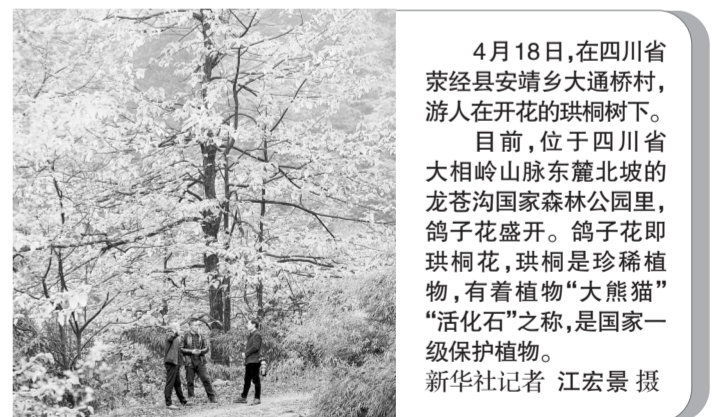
4月18日，在四川省荥经县安靖乡大通桥村，游人在开花的珙桐树下。

目前，位于四川省大相岭山脉东麓北坡的龙苍沟国家森林公园里，鸽子花盛开。鸽子花即珙桐花，珙桐是珍稀植物，有着植物“大熊猫”“活化石”之称，是国家一级保护植物。

新华社记者 江宏景 摄